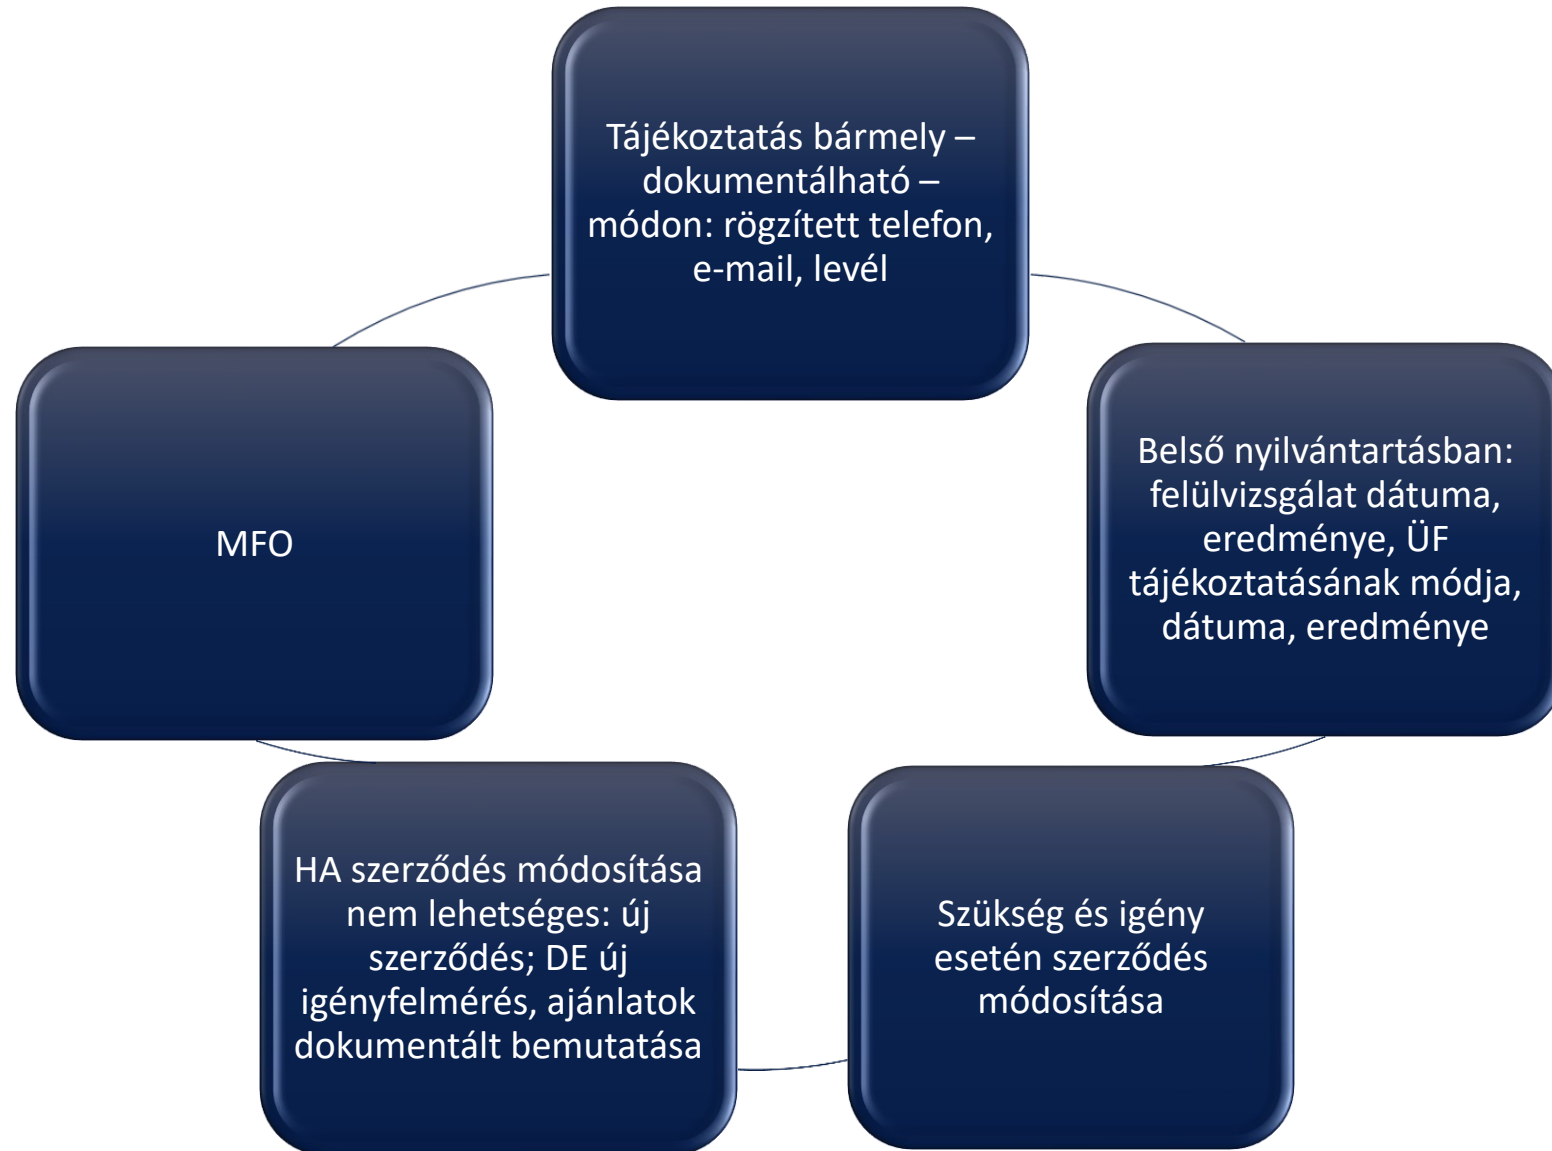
Tájékoztatás bármely – dokumentálható – módon: rögzített telefon, e-mail, levél

Belső nyilvántartásban: felülvizsgálat dátuma, eredménye, ÜF tájékoztatásának módja, dátuma, eredménye

Szükség és igény esetén szerződés módosítása

HA szerződés módosítása nem lehetséges: új szerződés; DE új igényfelmérés, ajánlatok dokumentált bemutatása

MFO